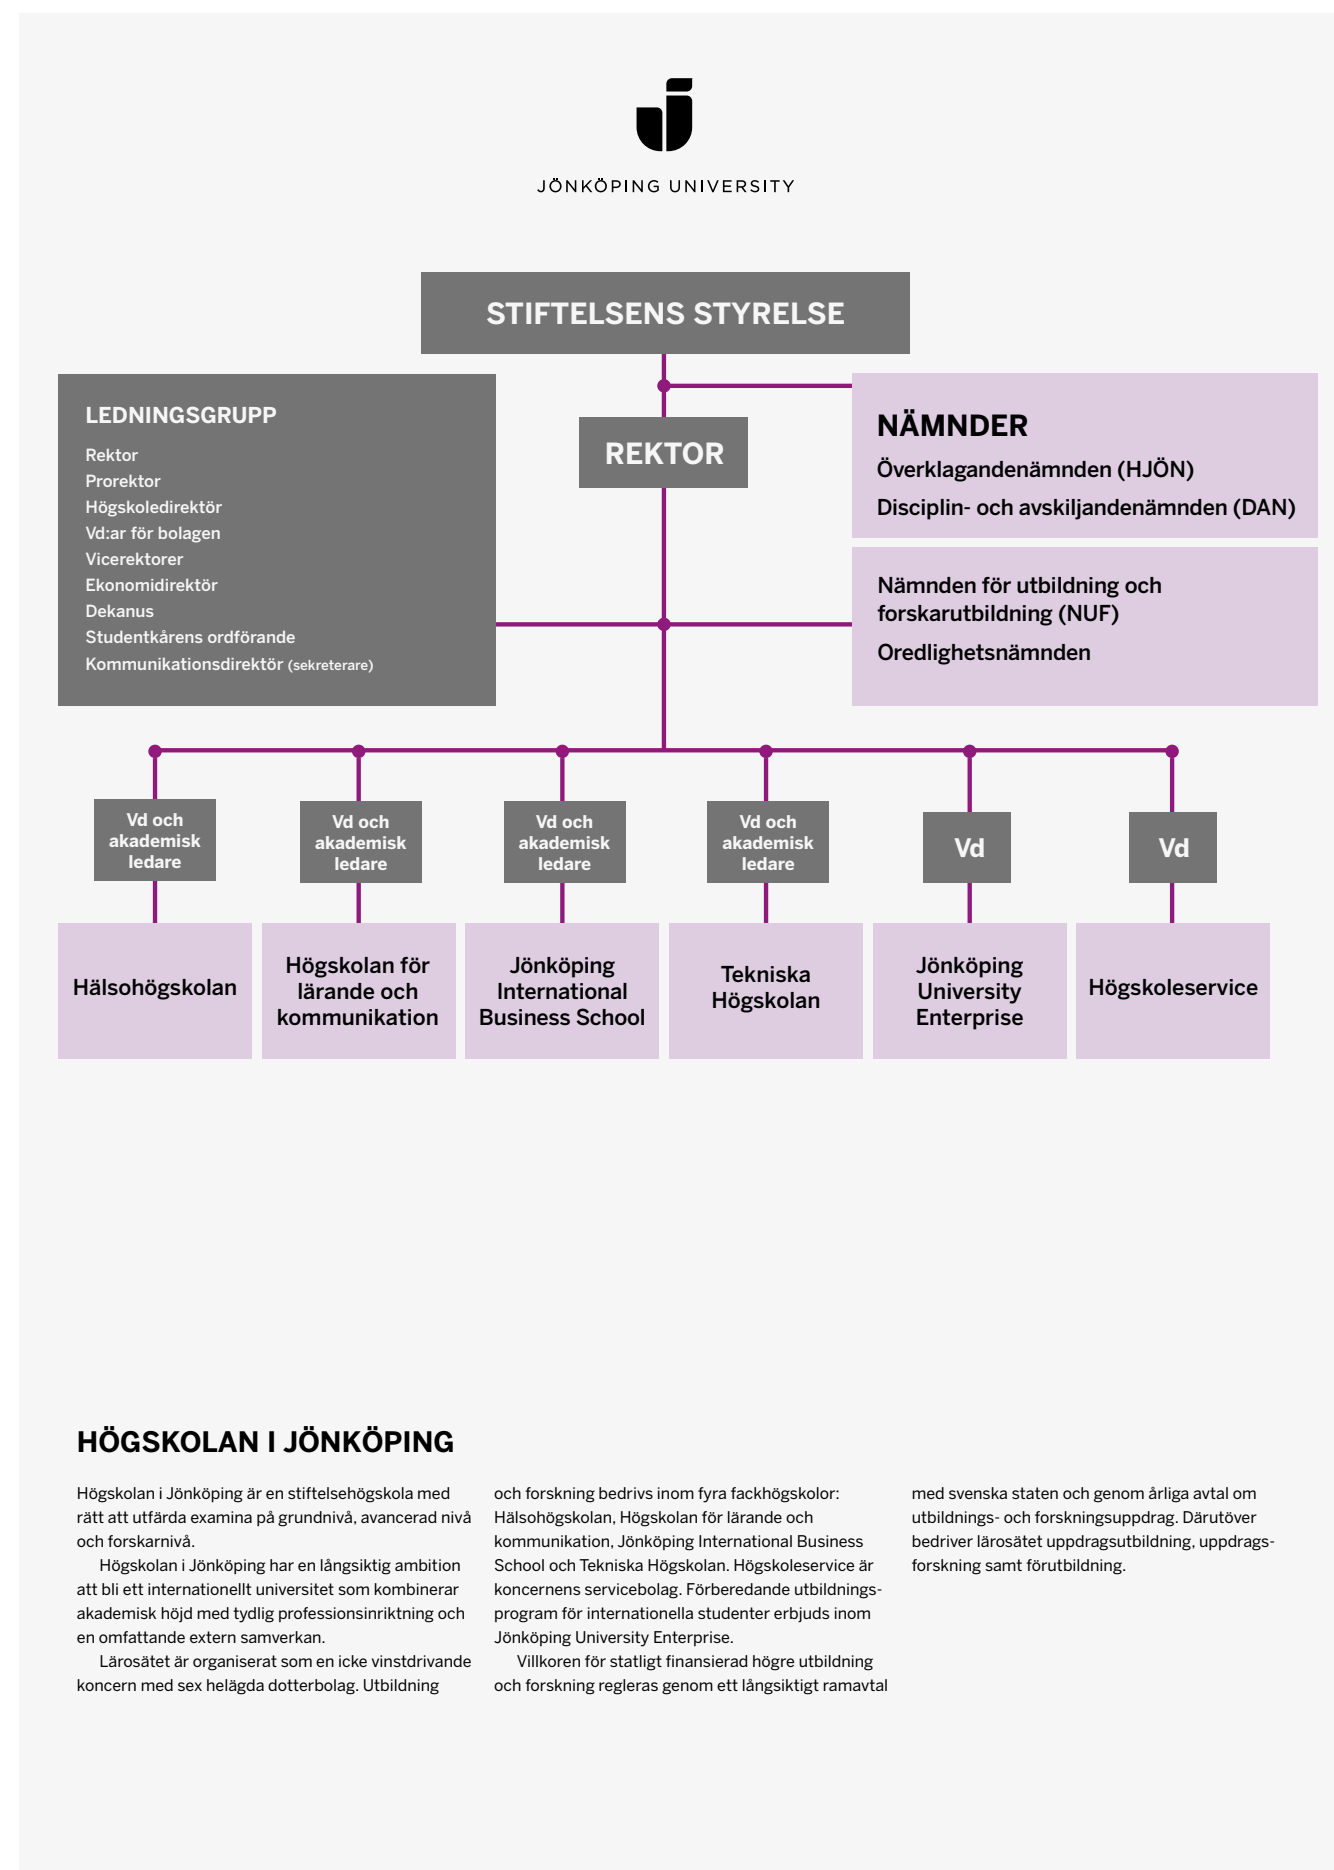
JÖNKÖPING UNIVERSITY

STIFTELSENS STYRELSE

LEDNINGSGRUPP
Rektor
Prorektor
Högskoledirektör
Vd:ar för bolagen
Vicerektorer
Ekonomidirektör
Dekanus
Studentkårens ordförande
Kommunikationsdirektör (sekreterare)

REKTOR

NÄMNDER
Överklagandenämnden (HJÖN)
Disciplin- och avskiljandenämnden (DAN)

Nämnden för utbildning och forskarutbildning (NUF)
Oredlighetsnämnden

Vd och akademisk ledare

Vd och akademisk ledare

Vd och akademisk ledare

Vd och akademisk ledare

Vd

Vd

Hälsohögskolan

Högskolan för lärande och kommunikation

Jönköping International Business School

Tekniska Högskolan

Jönköping University Enterprise

Högskoleservice

HÖGSKOLAN I JÖNKÖPING

Högskolan i Jönköping är en stiftelsehögskola med rätt att utfärda examina på grundnivå, avancerad nivå och forskarnivå.

Högskolan i Jönköping har en långsiktig ambition att bli ett internationellt universitet som kombinerar akademisk höjd med tydlig professionsinriktning och en omfattande extern samverkan.

Lärosätet är organiserat som en icke vinstdrivande koncern med sex helägda dotterbolag. Utbildning och forskning bedrivs inom fyra fackhögskolor: Hälsohögskolan, Högskolan för lärande och kommunikation, Jönköping International Business School och Tekniska Högskolan. Högskoleservice är koncernens servicebolag. Förberedande utbildningsprogram för internationella studenter erbjuds inom Jönköping University Enterprise.

Villkoren för statligt finansierad högre utbildning och forskning regleras genom ett långsiktigt ramavtal med svenska staten och genom årliga avtal om utbildnings- och forskningsuppdrag. Därutöver bedriver lärosätet uppdragsutbildning, uppdragsforskning samt förutbildning.